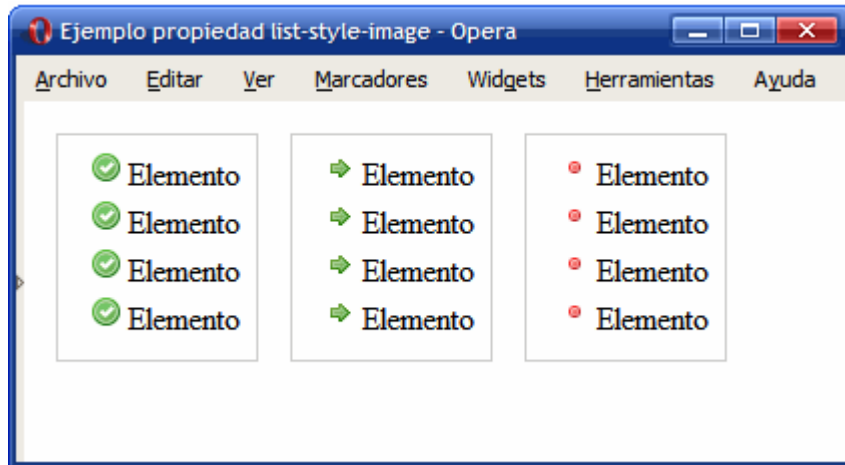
Ejemplo propiedad list-style-image - Opera

Archivo Editar Ver Marcadores Widgets Herramientas Ayuda

Elemento
Elemento
Elemento
Elemento

Elemento
Elemento
Elemento
Elemento

Elemento
Elemento
Elemento
Elemento